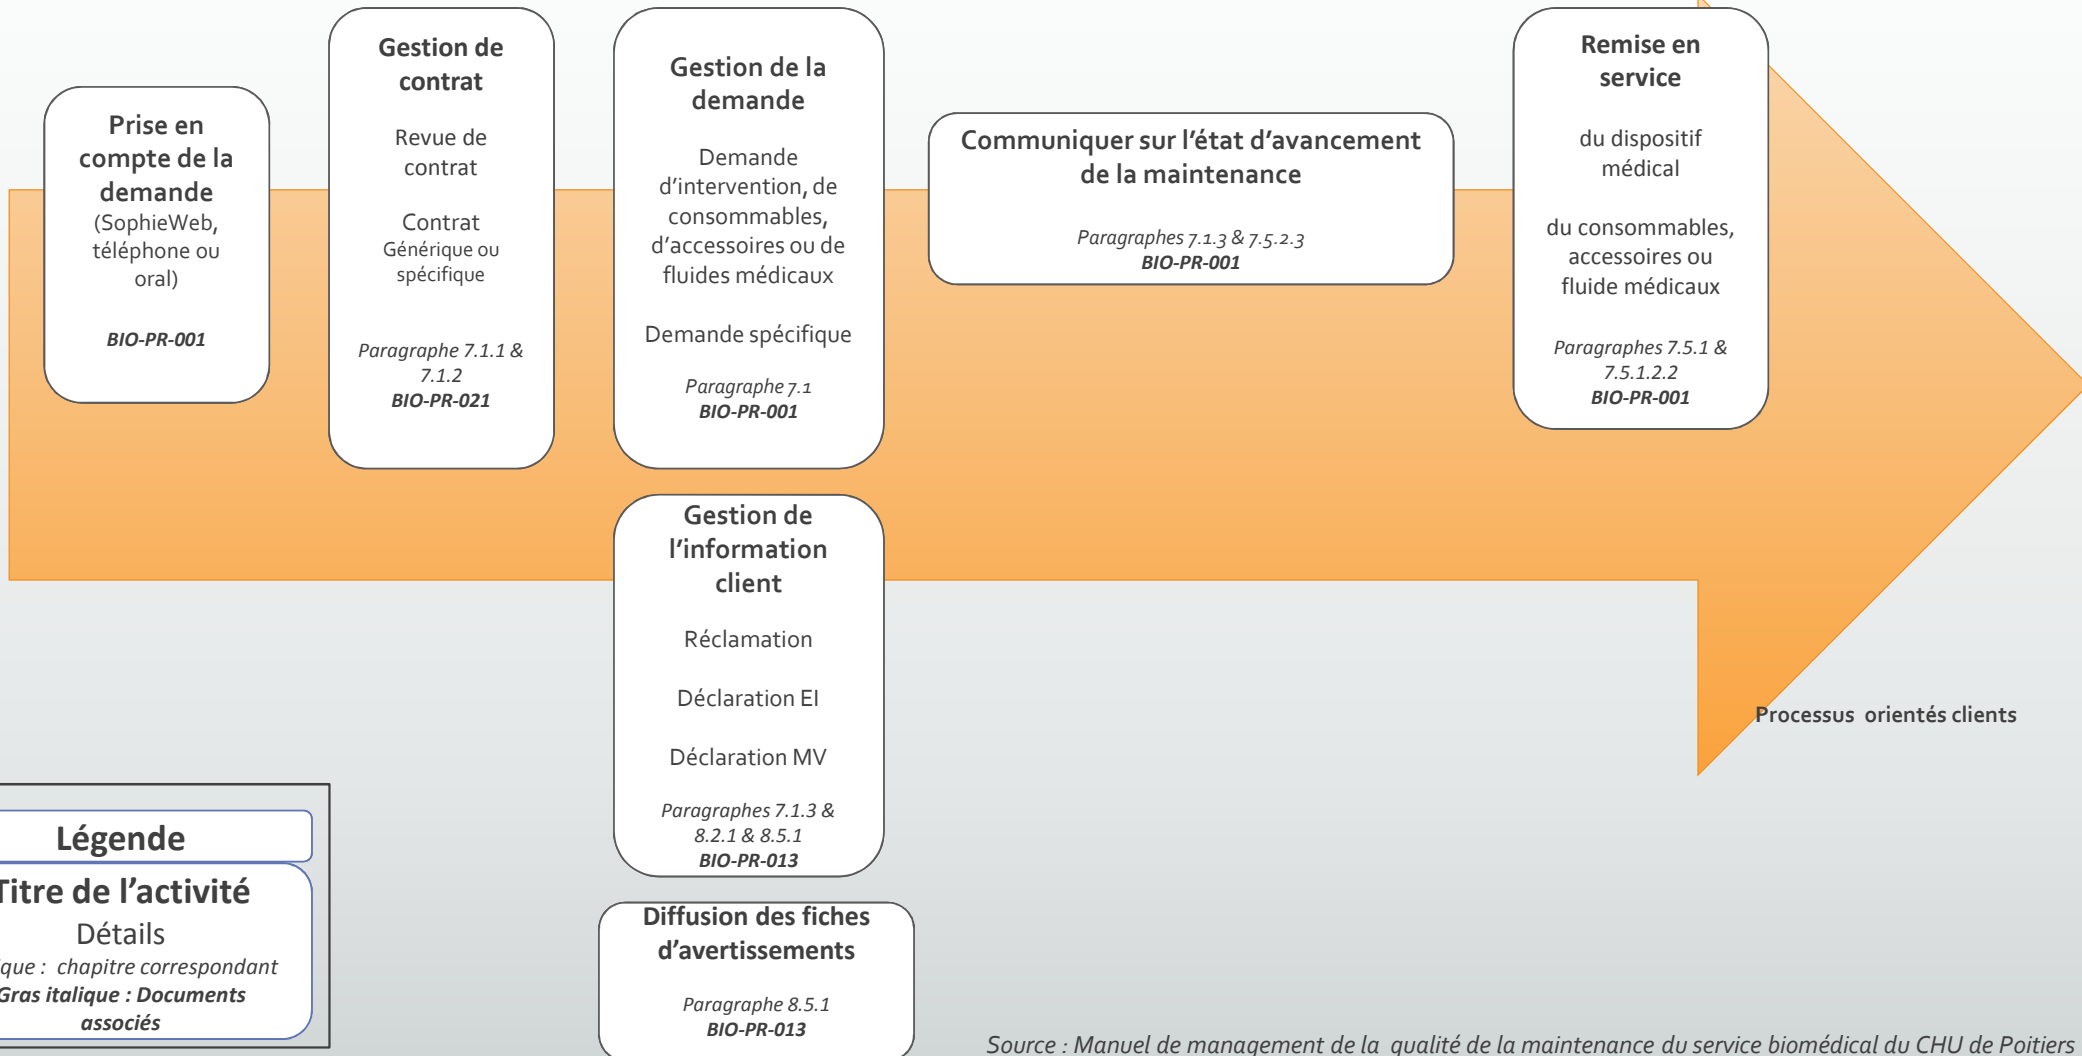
Prise en compte de la demande
(SophieWeb, téléphone ou oral)

BIO-PR-001

Gestion de contrat

Revue de contrat

Contrat
Générique ou spécifique

Paragraphe 7.1.1 & 7.1.2
BIO-PR-021

Gestion de la demande

Demande d'intervention, de consommables, d'accessoires ou de fluides médicaux

Demande spécifique

Paragraphe 7.1
BIO-PR-001

Communiquer sur l'état d'avancement de la maintenance

Paragraphes 7.1.3 & 7.5.2.3
BIO-PR-001

Remise en service

du dispositif médical

du consommables, accessoires ou fluide médicaux

Paragraphes 7.5.1 & 7.5.1.2.2
BIO-PR-001

Gestion de l'information client

Réclamation

Déclaration EI

Déclaration MV

Paragraphes 7.1.3 & 8.2.1 & 8.5.1
BIO-PR-013

Processus orientés clients

Légende

Titre de l'activité
Détails
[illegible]que : chapitre correspondant
Gras italique : Documents associés

Diffusion des fiches d'avertissements

Paragraphe 8.5.1
BIO-PR-013

Source : Manuel de management de la qualité de la maintenance du service biomédical du CHU de Poitiers